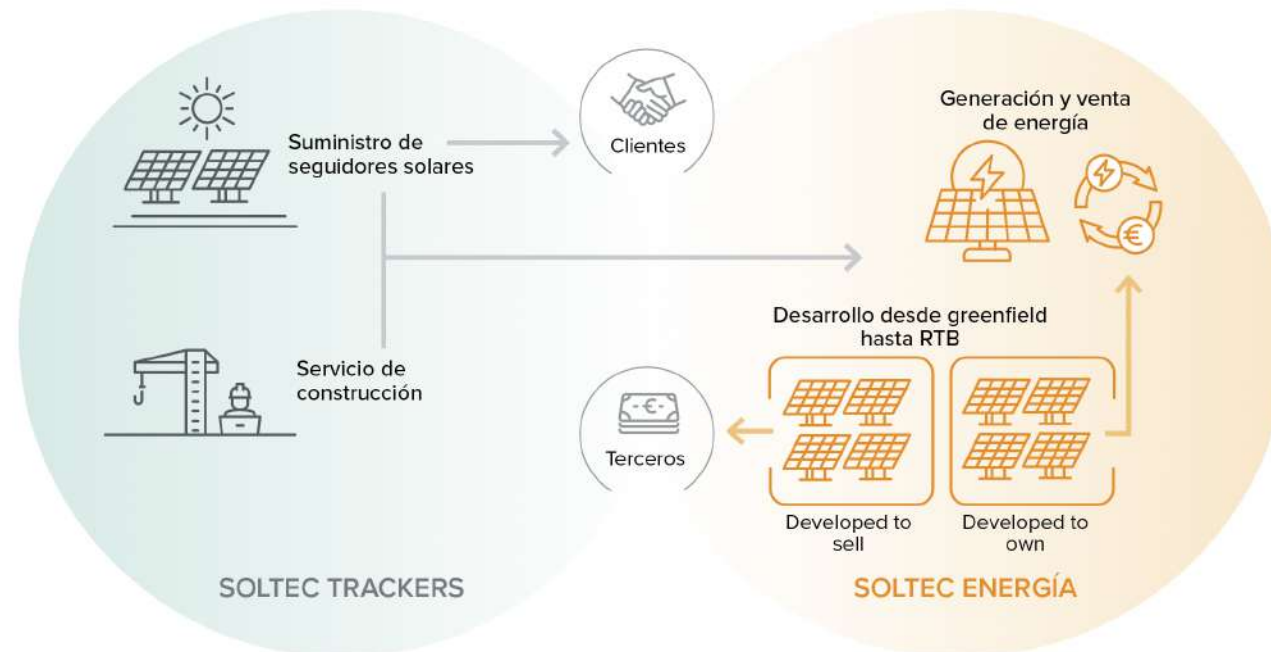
Suministro de seguidores solares

Clientes

Generación y venta de energía

Desarrollo desde greenfield hasta RTB

Servicio de construcción

Terceros

Developed to sell

Developed to own

SOLTEC TRACKERS

SOLTEC ENERGÍA